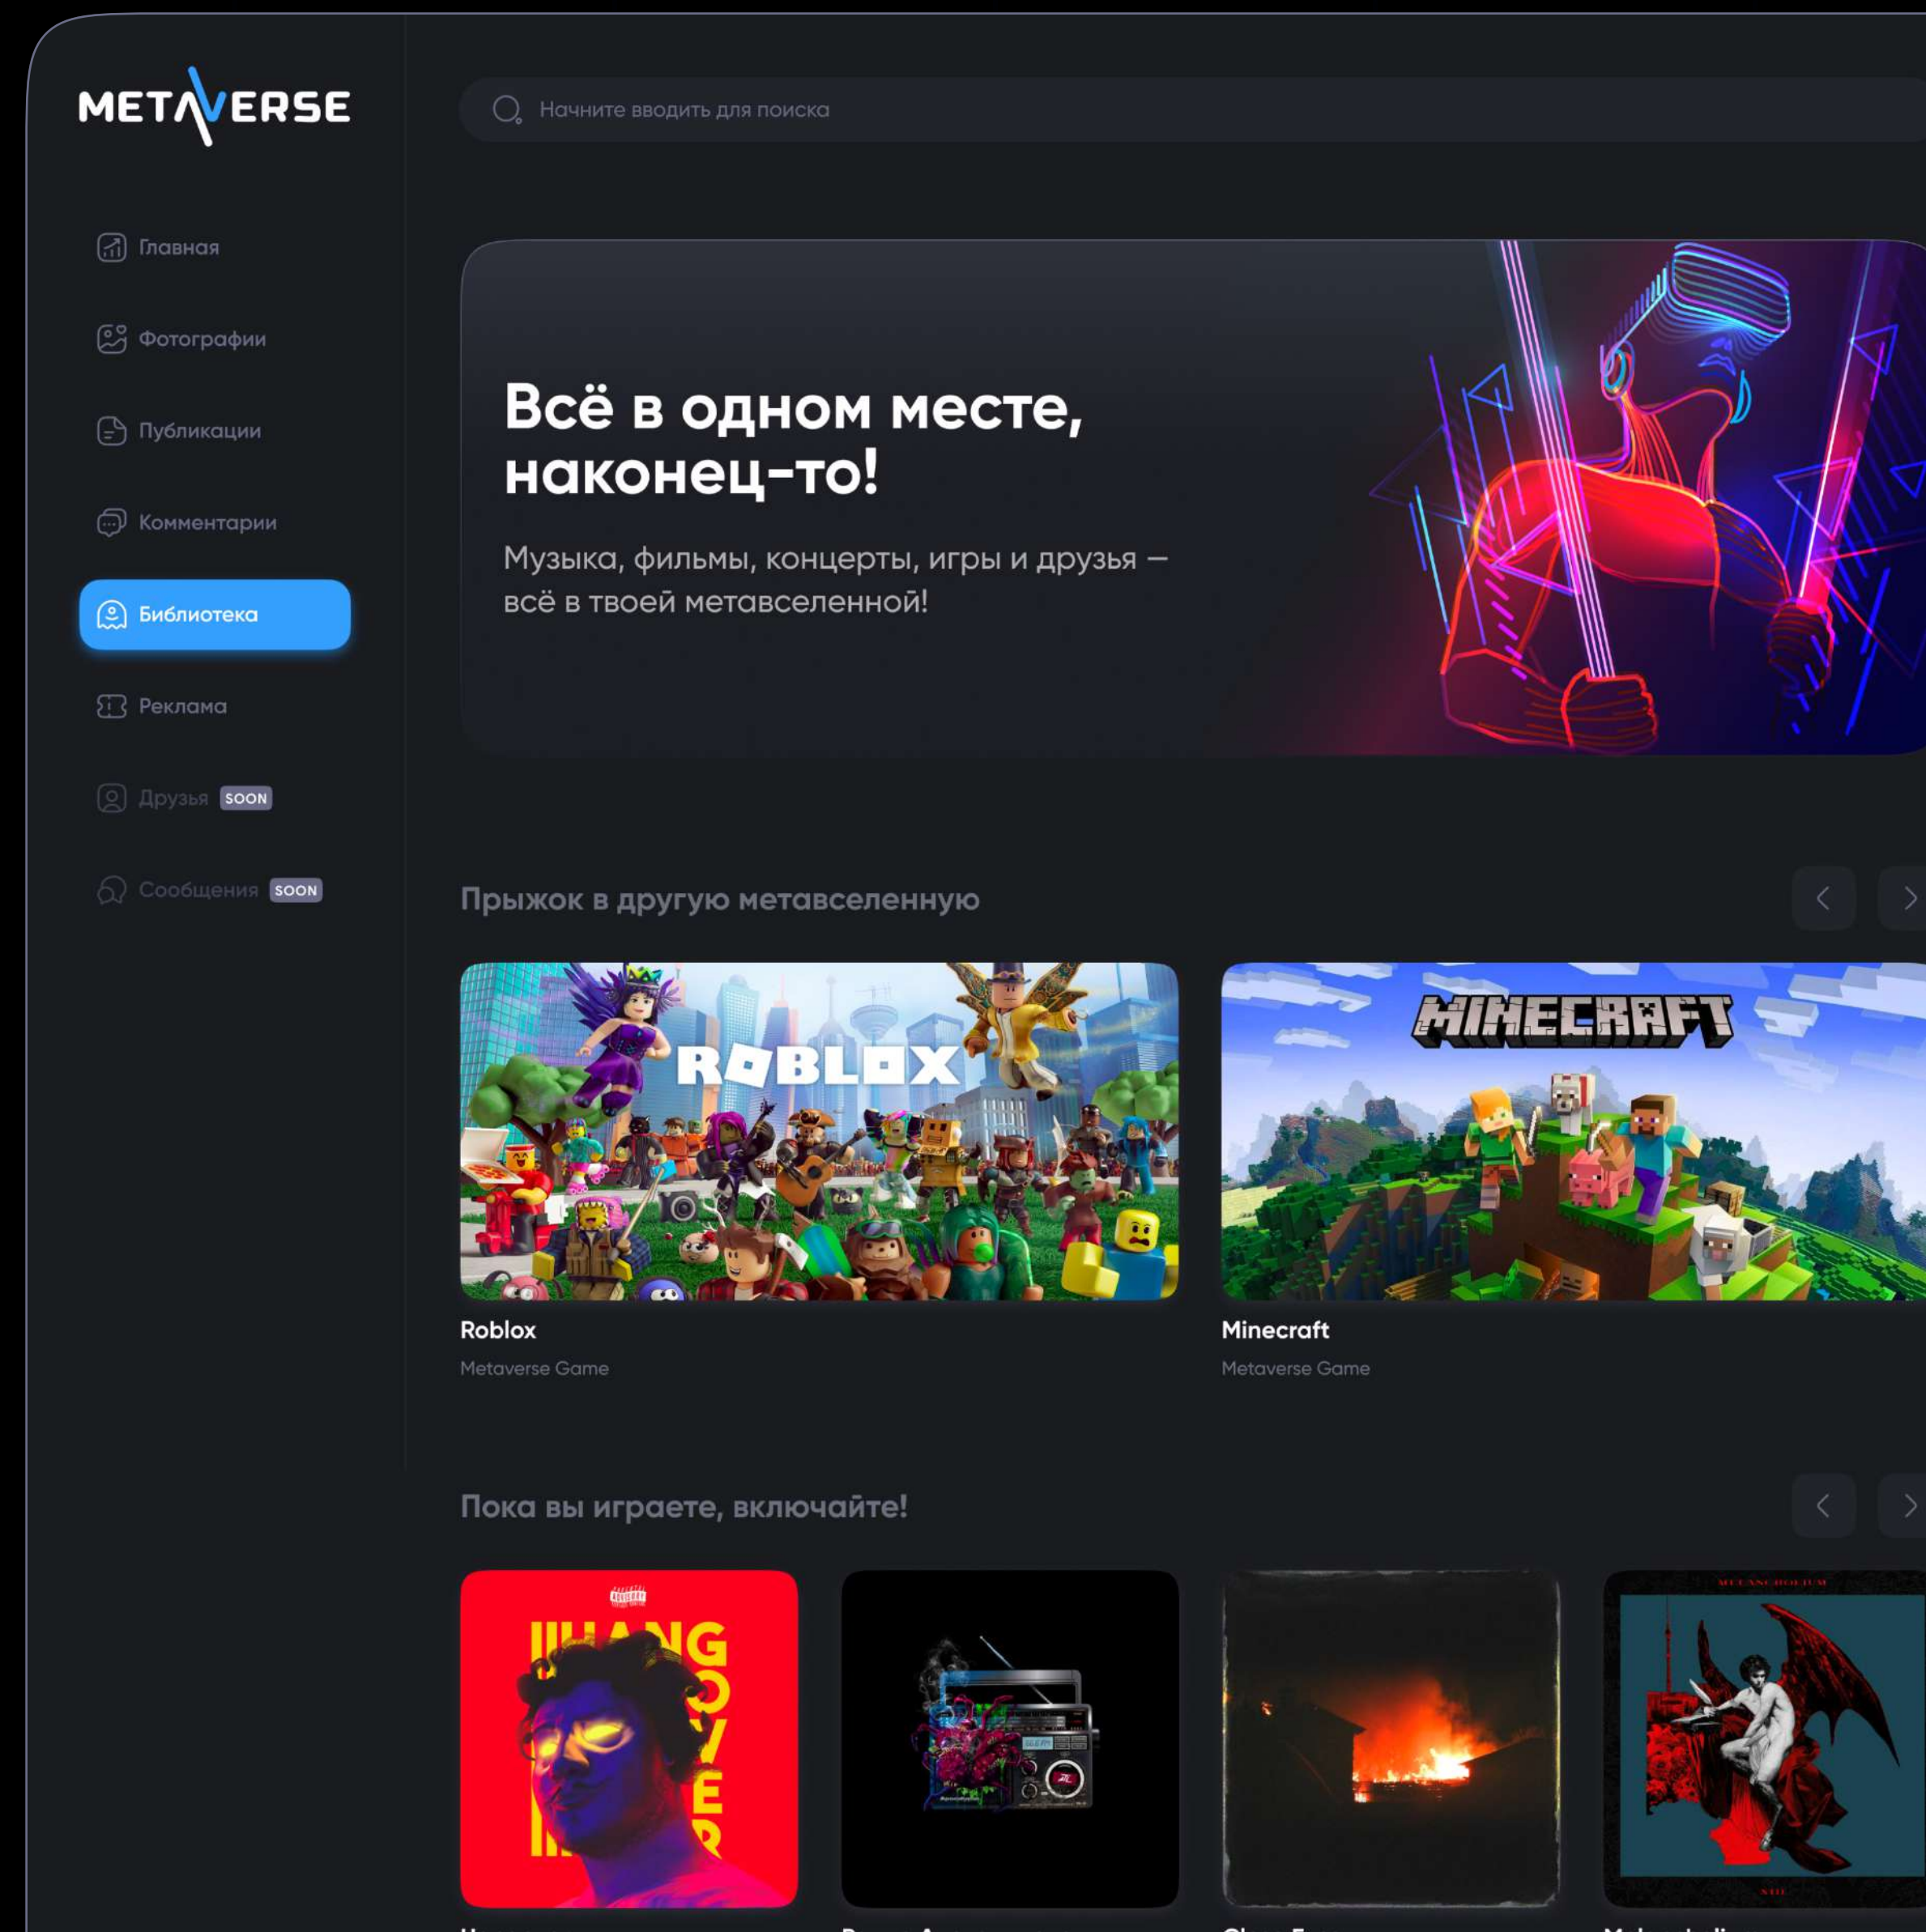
METAVERSE

Начните вводить для поиска

Главная

Фотографии

Публикации

Комментарии

Библиотека

Реклама

Друзья SOON

Сообщения SOON

Всё в одном месте, наконец-то!

Музыка, фильмы, концерты, игры и друзья – всё в твоей метавселенной!

Прыжок в другую метавселенную

ROBLOX

MINECRAFT

Roblox

Metaverse Game

Minecraft

Metaverse Game

Пока вы играете, включайте!

HANGOVER

MELANCHOLIUM